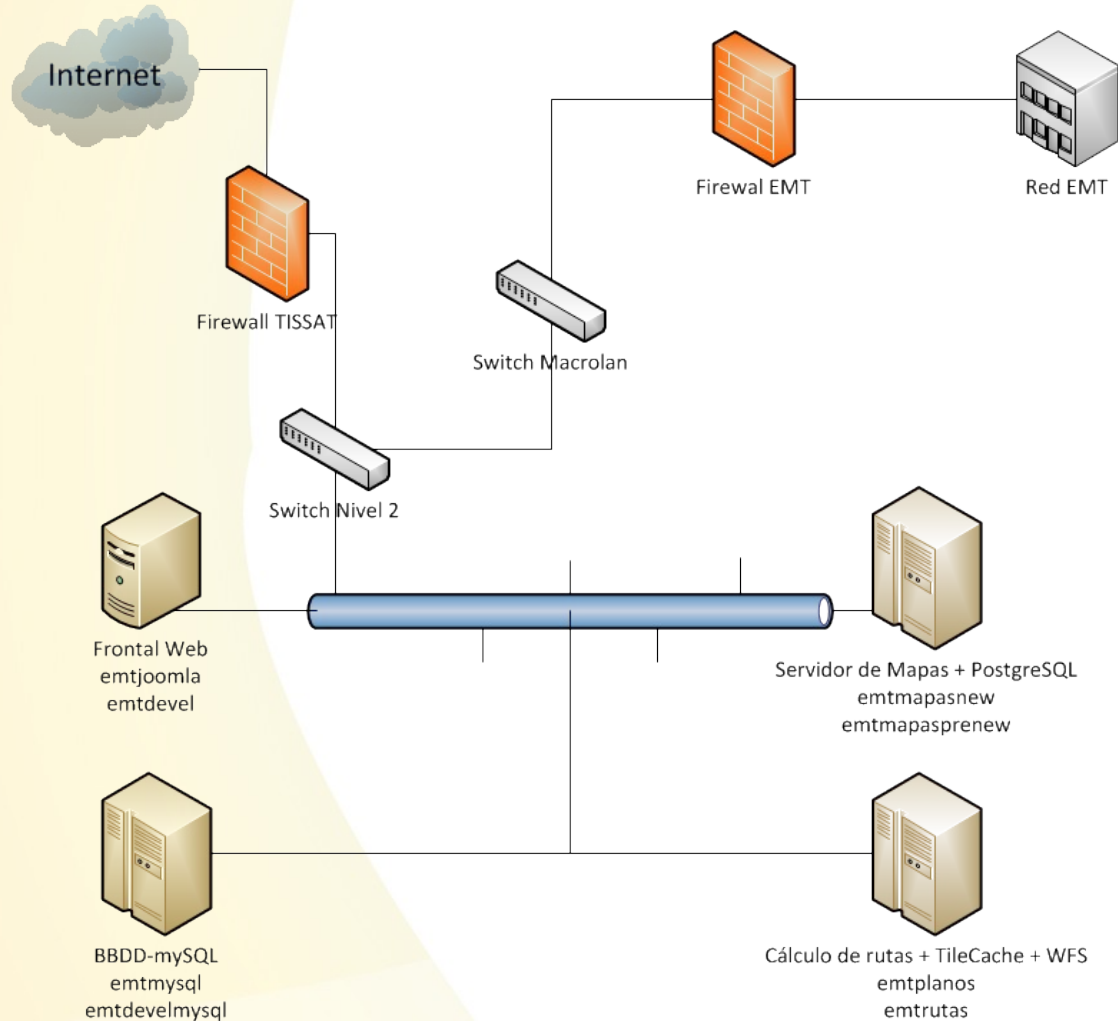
Internet

Firewal EMT

Red EMT

Firewall TISSAT

Switch Macrolan

Switch Nivel 2

Frontal Web
emtjoomla
emtdevel

Servidor de Mapas + PostgreSQL
emtmapasnew
emtmapasprenew

BBDD-mySQL
emtmysql
emtdevelmysql

Cálculo de rutas + TileCache + WFS
emtplanos
emtrutas